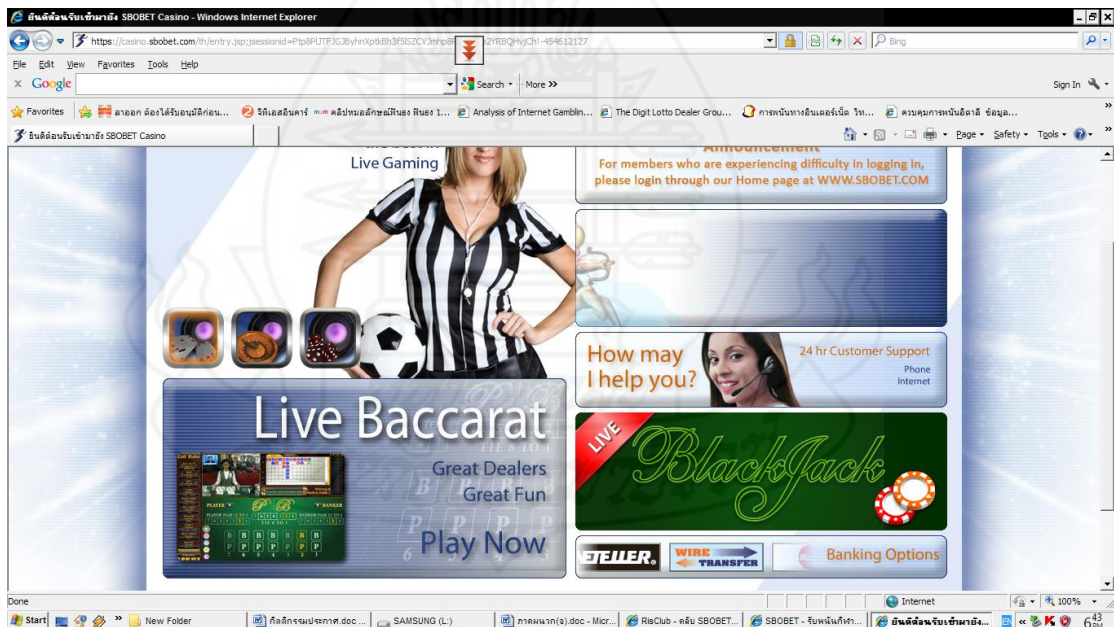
ยินดีต้อนรับเข้ามายัง SBOBET Casino - Windows Internet Explorer

https://casino.sbobet.com/th/entry.jsp;jsessionid=Ptp8PlJTFJGJBmhXptkBh3f5lSZCVJmhp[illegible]2YRBQHvjCh!-454612127

Bing

File Edit View Favorites Tools Help

Google Search More »

Sign In

Favorites ลาออก ต้องได้รับอนุมัติก่อน... จิติเอสอินคาร์ คลิปหมอลักษณ์ฟันธง ฟันธง 1... Analysis of Internet Gamblin... The Digit Lotto Dealer Grou... การพนันทางอินเตอร์เน็ต วิก... ควบคุมการพนันอิตาลี ข้อมูล...

ยินดีต้อนรับเข้ามายัง SBOBET Casino

Page Safety Tools

Live Gaming

Announcement
For members who are experiencing difficulty in logging in, please login through our Home page at WWW.SBOBET.COM

How may I help you?

24 hr Customer Support
Phone
Internet

Live Baccarat

Great Dealers
Great Fun

Play Now

PLAYER BANKER

LIVE BlackJack

NETELLER

WIRE TRANSFER

Banking Options

Done

Internet

100%

Start New Folder กิลลิกรรมประกาศ.doc ... SAMSUNG (L:) ภาคผนวก(จ).doc - Micr... RisClub - คลับ SBOBET... SBOBET - รับพนันกีฬา... ยินดีต้อนรับเข้ามายัง...

6:43 PM